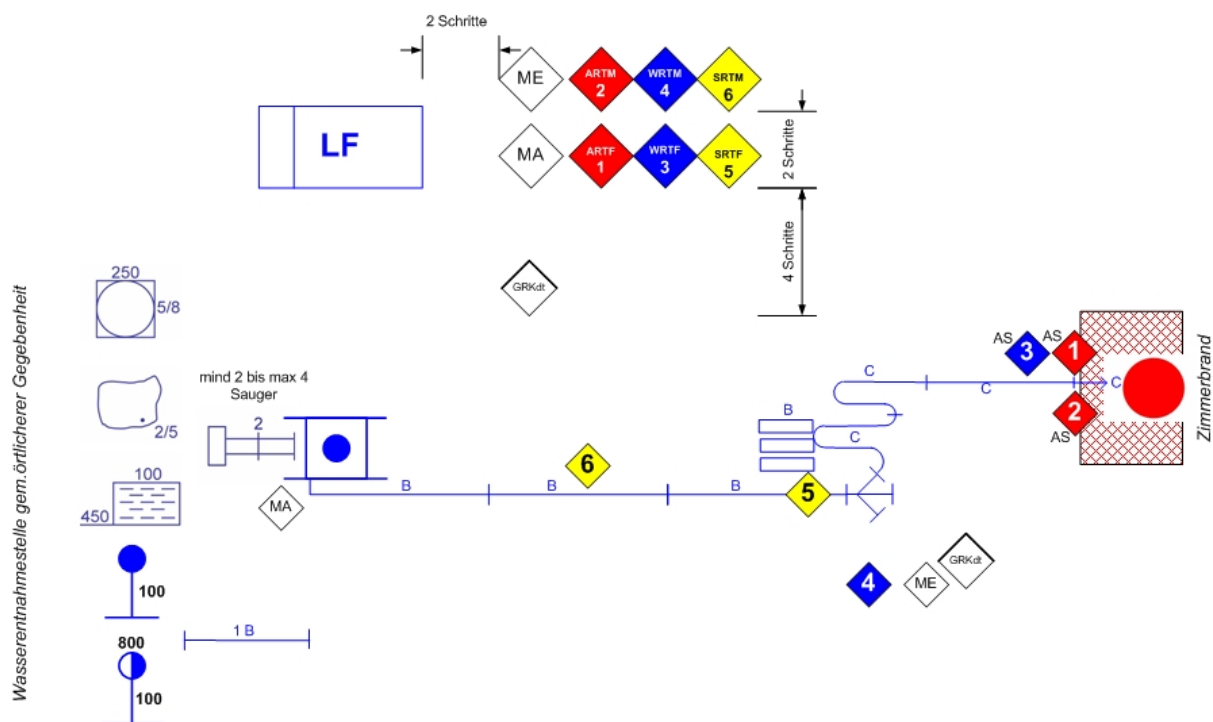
2 Schritte

ME
ARTM 2
WRTM 4
SRTM 6

LF

MA
ARTF 1
WRTF 3
SRTF 5

2 Schritte

4 Schritte

GRKdt

Wasserentnahmestelle gem.örtlicher Gegebenheit

250
5/8

2/5

100
450

100

800

100

mind 2 bis max 4 Sauger

2

MA

B
B
B

6

5

1 B

C
C
C
B
C

AS 3
AS 1
2 AS

Zimmerbrand

4
ME
GRKdt